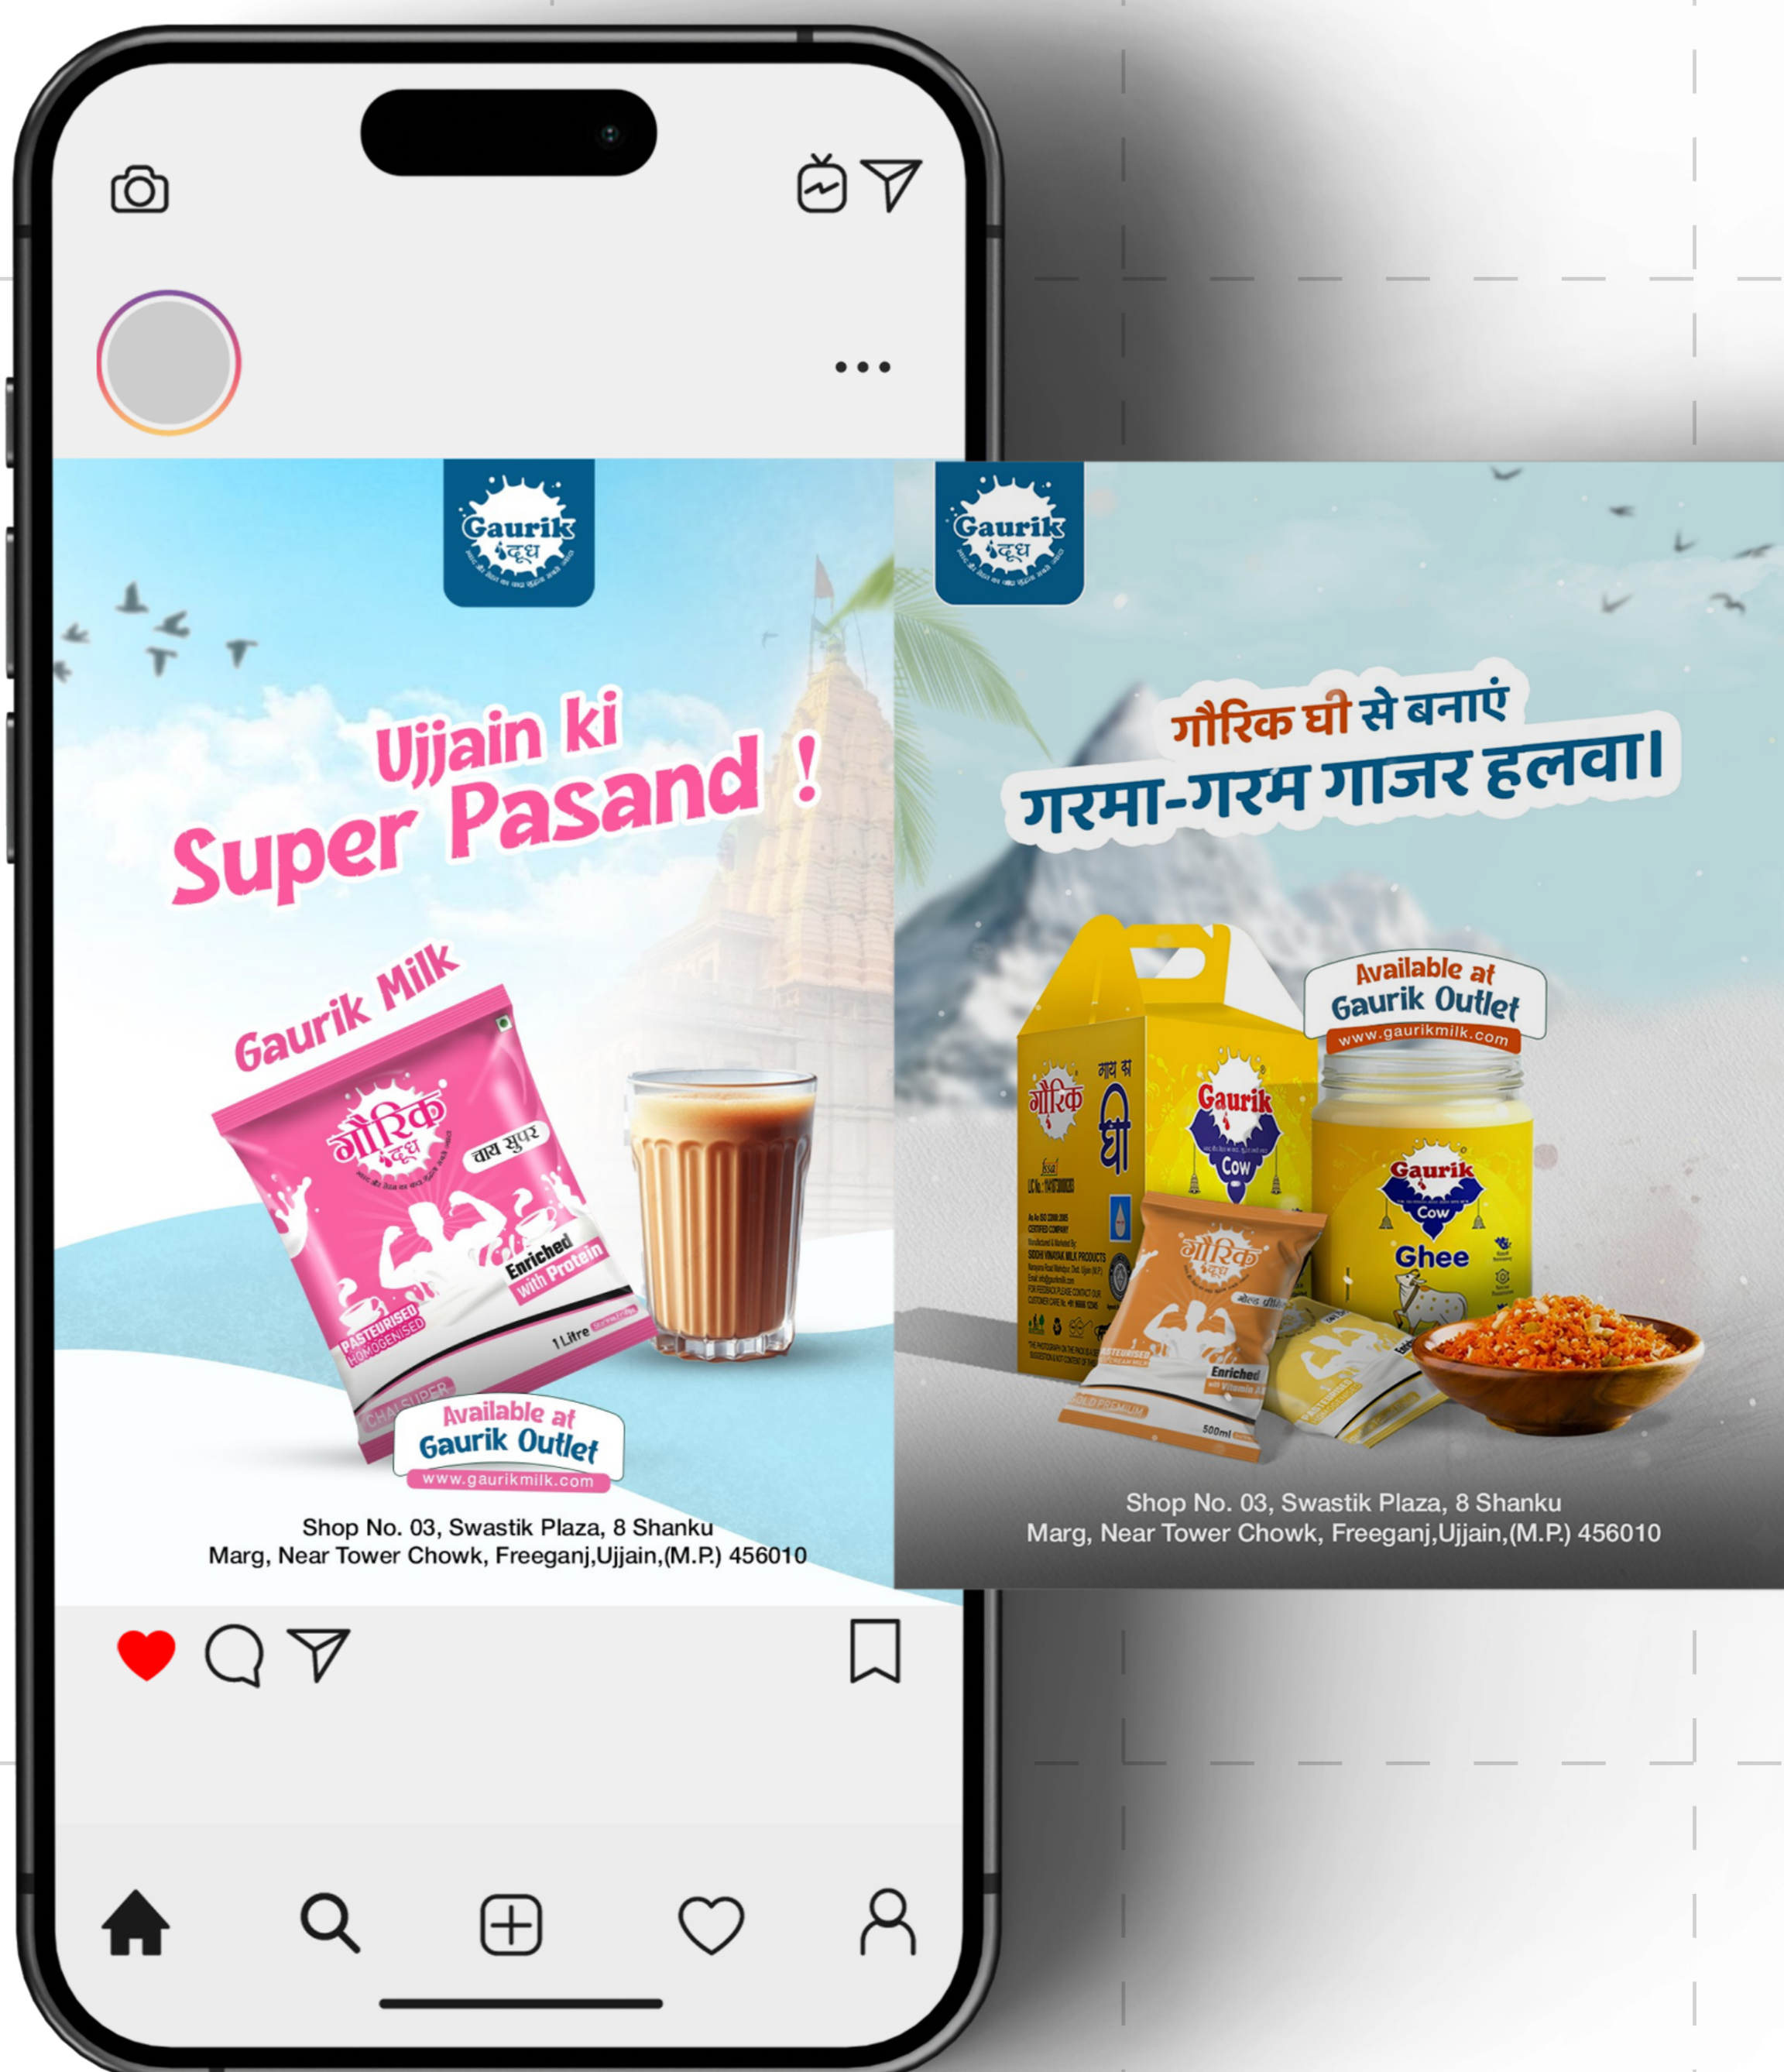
Gaurik दूध

Ujjain ki Super Pasand !

Gaurik Milk

गौरिक दूध

चाय सुपर

Enriched with Protein

PASTEURISED HOMOGENISED

1 Litre

CHAI SUPER

Available at Gaurik Outlet
www.gaurikmilk.com

Shop No. 03, Swastik Plaza, 8 Shanku Marg, Near Tower Chowk, Freeganj,Ujjain,(M.P.) 456010

Gaurik दूध

गौरिक घी से बनाएं
गरमा-गरम गाजर हलवा।

Available at Gaurik Outlet
www.gaurikmilk.com

गौरिक गाय का घी

Gaurik Cow

Gaurik Cow Ghee

गौरिक दूध

Enriched

500ml

Shop No. 03, Swastik Plaza, 8 Shanku Marg, Near Tower Chowk, Freeganj,Ujjain,(M.P.) 456010